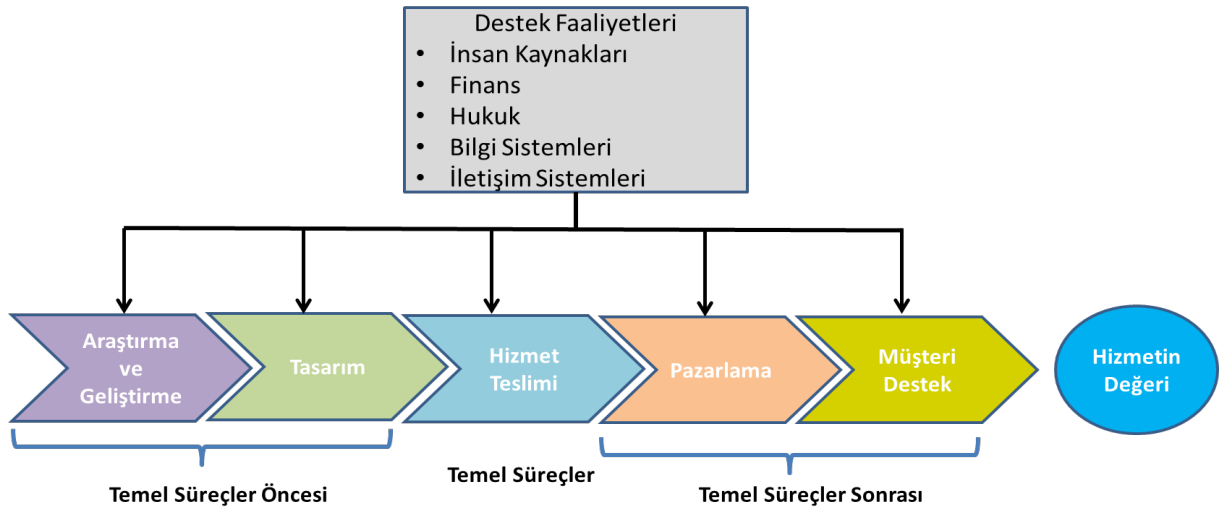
Destek Faaliyetleri
- İnsan Kaynakları
- Finans
- Hukuk
- Bilgi Sistemleri
- İletişim Sistemleri

Araştırma ve Geliştirme

Tasarım

Hizmet Teslimi

Pazarlama

Müşteri Destek

Hizmetin Değeri

Temel Süreçler Öncesi

Temel Süreçler

Temel Süreçler Sonrası